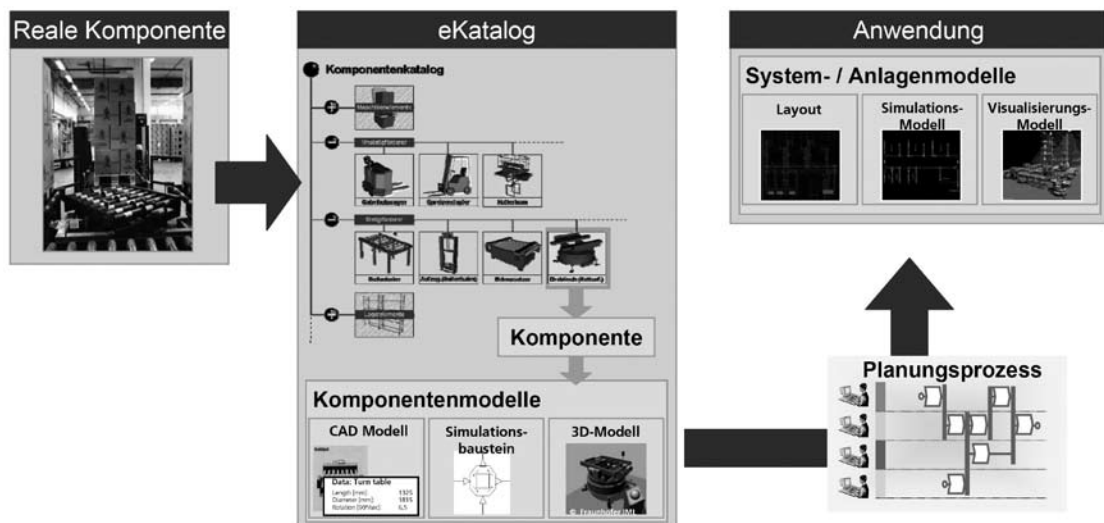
Reale Komponente

eKatalog

Komponentenkatalog

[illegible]

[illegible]

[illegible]

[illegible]

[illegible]

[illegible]

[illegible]

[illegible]

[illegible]

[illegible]

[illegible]

Komponente

Komponentenmodelle

CAD Modell

Data: Turn table
Length [mm] 1325
Diameter [mm] 1835
Rotation [90°/sec] 6,5

Simulationsbaustein

3D-Modell

© Fraunhofer IML

Anwendung

System- / Anlagenmodelle

Layout

Simulations-Modell

Visualisierungs-Modell

Planungsprozess